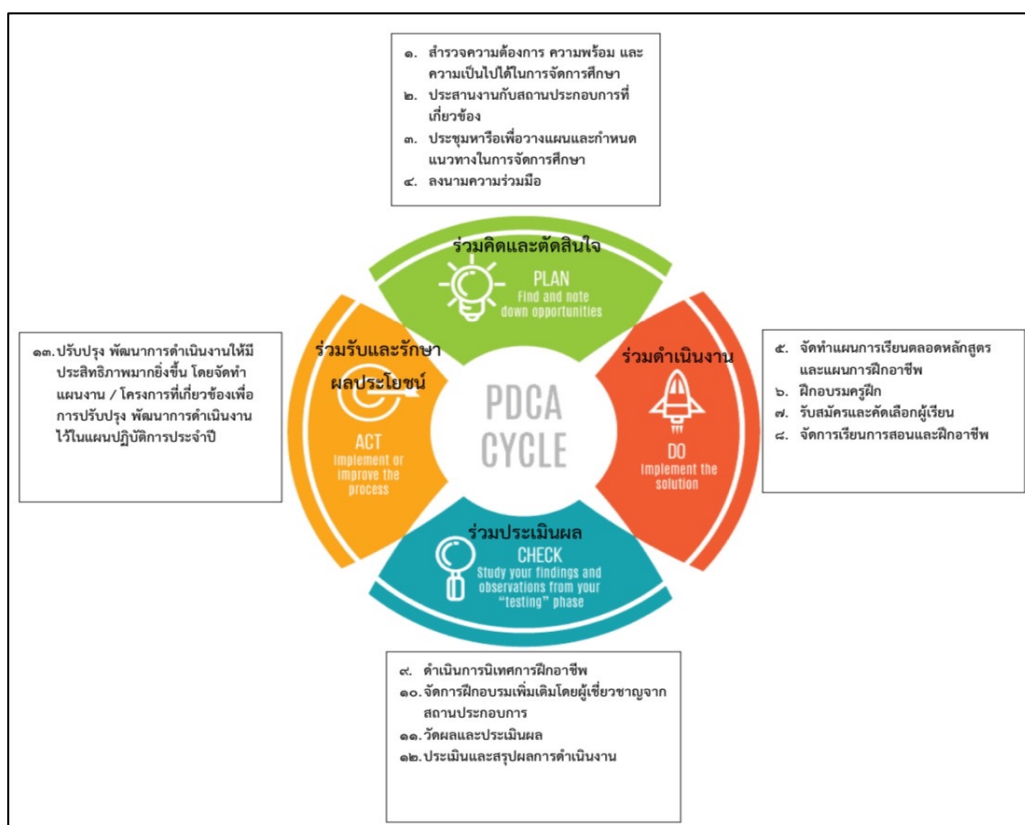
๑. สำรวจความต้องการ ความพร้อม และความเป็นไปได้ในการจัดการศึกษา
๒. ประสานงานกับสถานประกอบการที่เกี่ยวข้อง
๓. ประชุมหารือเพื่อวางแผนและกำหนดแนวทางในการจัดการศึกษา
๔. ลงนามความร่วมมือ

ร่วมคิดและตัดสินใจ
PLAN
Find and note down opportunities

๑๓. ปรับปรุง พัฒนาการดำเนินงานให้มีประสิทธิภาพมากยิ่งขึ้น โดยจัดทำแผนงาน / โครงการที่เกี่ยวข้องเพื่อการปรับปรุง พัฒนาการดำเนินงานไว้ในแผนปฏิบัติการประจำปี

ร่วมรับและรักษาผลประโยชน์
ACT
Implement or improve the process

PDCA CYCLE

ร่วมดำเนินงาน
DO
Implement the solution

๕. จัดทำแผนการเรียนตลอดหลักสูตรและแผนการฝึกอาชีพ
๖. ฝึกอบรมครูฝึก
๗. รับสมัครและคัดเลือกผู้เรียน
๘. จัดการเรียนการสอนและฝึกอาชีพ

ร่วมประเมินผล
CHECK
Study your findings and observations from your "testing" phase

๙. ดำเนินการนิเทศการฝึกอาชีพ
๑๐. จัดการฝึกอบรมเพิ่มเติมโดยผู้เชี่ยวชาญจากสถานประกอบการ
๑๑. วัดผลและประเมินผล
๑๒. ประเมินและสรุปผลการดำเนินงาน